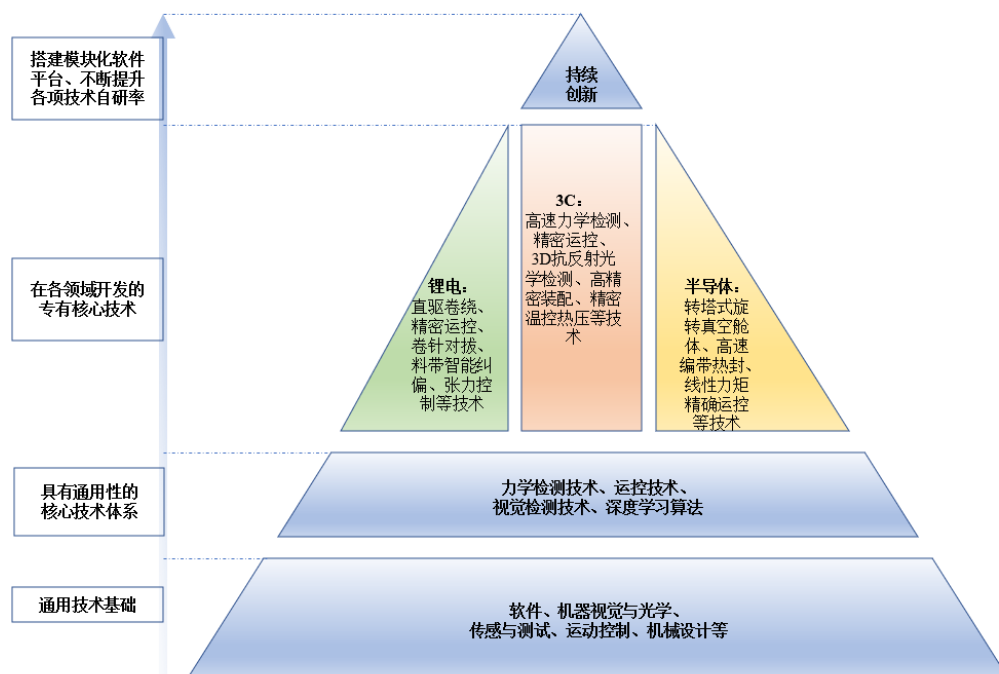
搭建模块化软件平台、不断提升各项技术自研率

持续创新

在各领域开发的专有核心技术

锂电：直驱卷绕、精密运控、卷针对拔、料带智能纠偏、张力控制等技术

3C：高速力学检测、精密运控、3D抗反射光学检测、高精密装配、精密温控热压等技术

半导体：转塔式旋转真空舱体、高速编带热封、线性力矩精确运控等技术

具有通用性的核心技术体系

力学检测技术、运控技术、视觉检测技术、深度学习算法

通用技术基础

软件、机器视觉与光学、传感与测试、运动控制、机械设计等